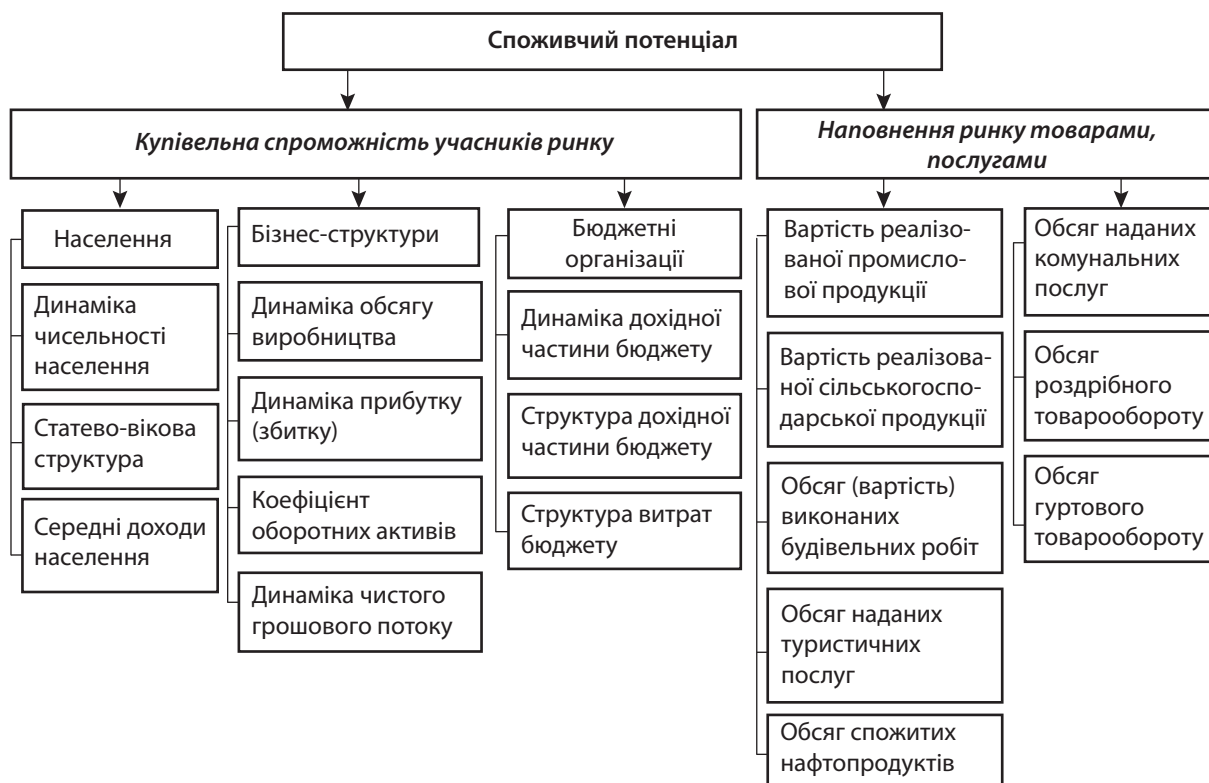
Споживчий потенціал

Купівельна спроможність учасників ринку

Наповнення ринку товарами, послугами

Населення

Динаміка чисельності населення

Статево-вікова структура

Середні доходи населення

Бізнес-структури

Динаміка обсягу виробництва

Динаміка прибутку (збитку)

Коефіцієнт оборотних активів

Динаміка чистого грошового потоку

Бюджетні організації

Динаміка дохідної частини бюджету

Структура дохідної частини бюджету

Структура витрат бюджету

Вартість реалізованої промислової продукції

Вартість реалізованої сільськогосподарської продукції

Обсяг (вартість) виконаних будівельних робіт

Обсяг наданих туристичних послуг

Обсяг спожитих нафтопродуктів

Обсяг наданих комунальних послуг

Обсяг роздрібного товарообороту

Обсяг гуртового товарообороту